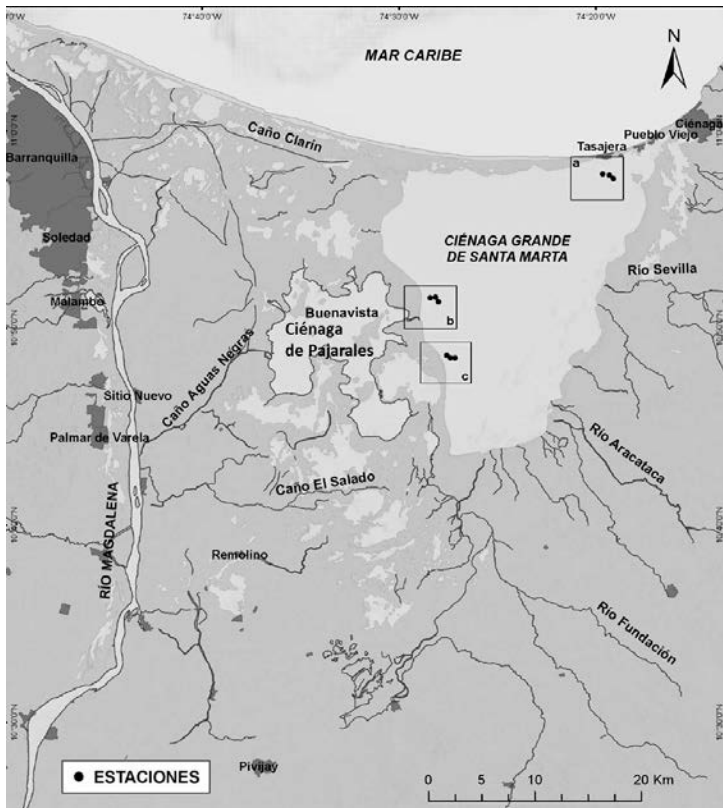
0'0"W
74°40'0"W
74°30'0"W
74°20'0"W
N
MAR CARIBE
11°0'0"N
Barranquilla
Caño Clarín
Ciénaga
Pueblo Viejo
Tasajera
a
Soledad
CIÉNAGA GRANDE DE SANTA MARTA
Río Sevilla
Malambo
10°50'0"N
Buenavista
b
Ciénaga de Pajarales
c
Sitio Nuevo
Caño Aguas Negras
Palmar de Varela
Río Aracataca
Caño El Salado
RÍO MAGDALENA
10°40'0"N
Remolino
Río Fundación
10°30'0"N
ESTACIONES
Pivijay
0
5
10
20 Km